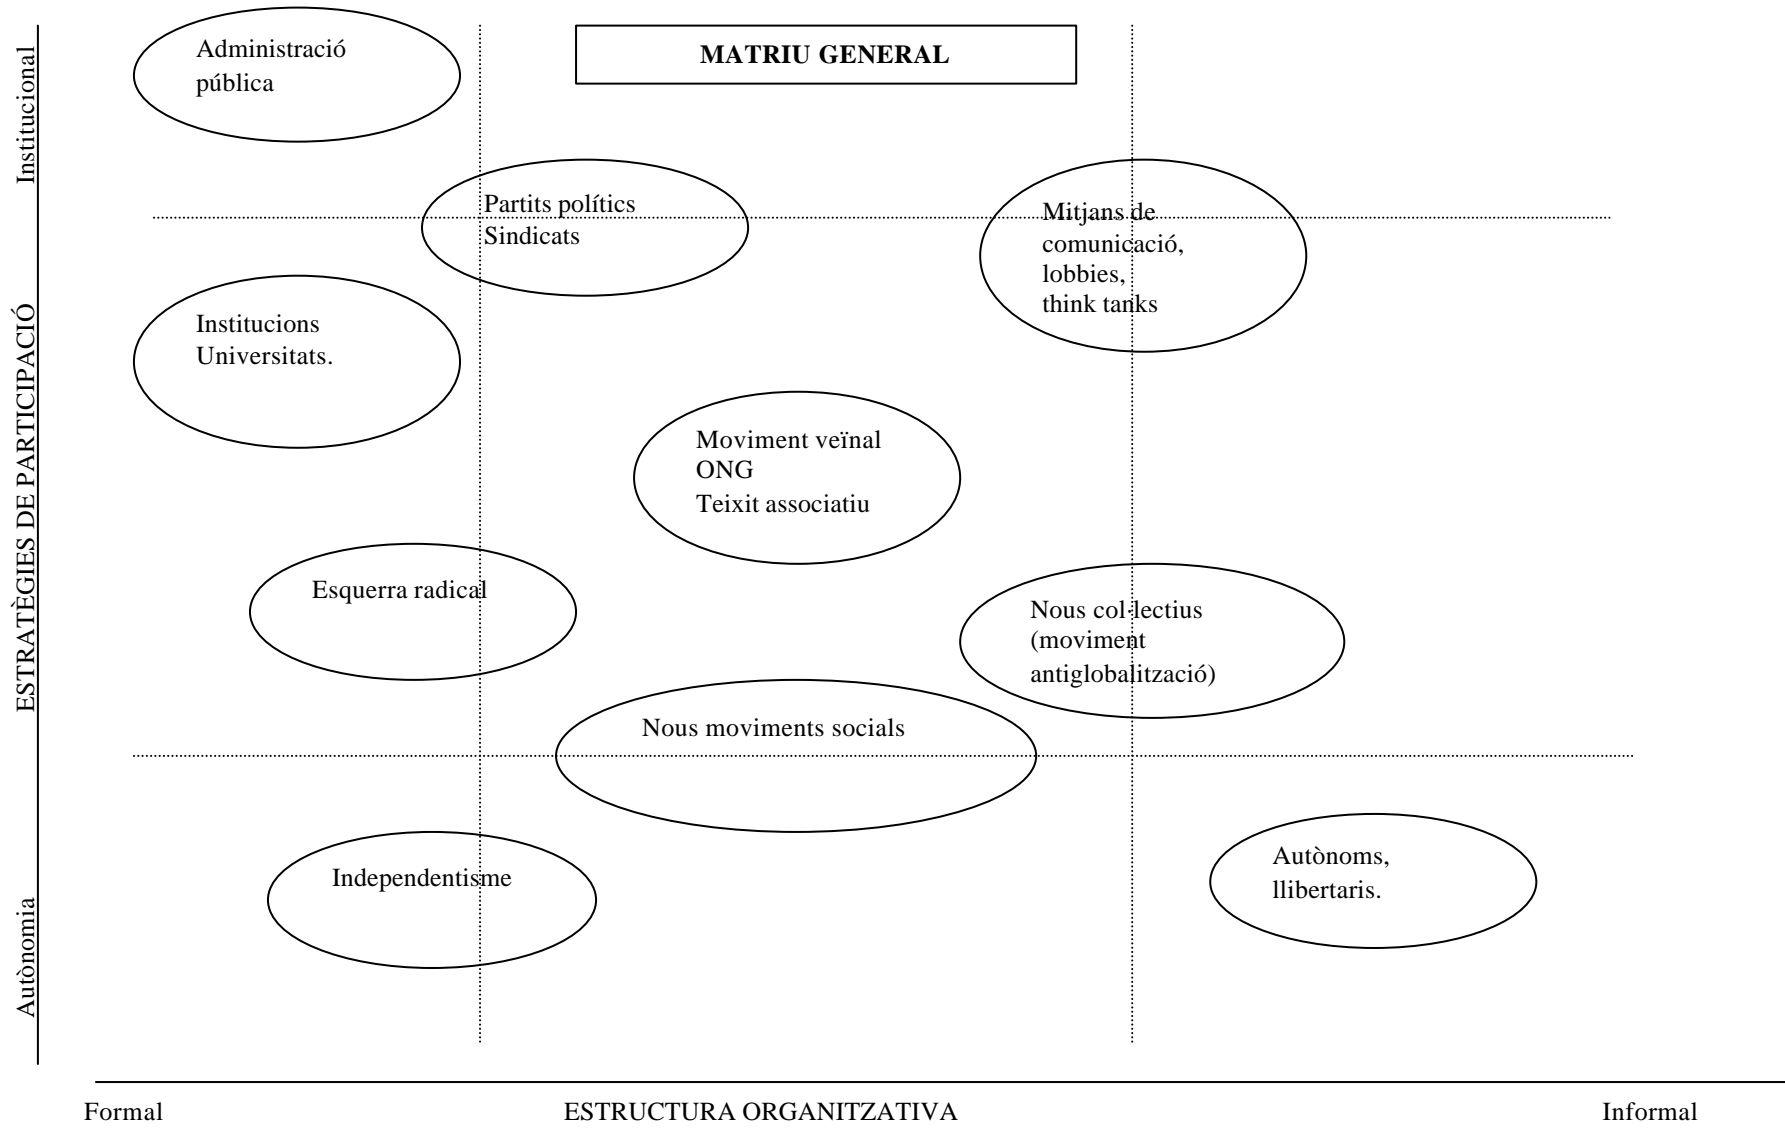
MATRIU GENERAL

Institucional

ESTRATÈGIES DE PARTICIPACIÓ

Autònomia

Administració pública

Partits polítics
Sindicats

Mitjans de comunicació, lobbies, think tanks

Institucions
Universitats.

Moviment veïnal
ONG
Teixit associatiu

Esquerra radical

Nous col·lectius (moviment antiglobalització)

Nous moviments socials

Independentisme

Autònoms, llibertaris.

Formal

ESTRUCTURA ORGANITZATIVA

Informal